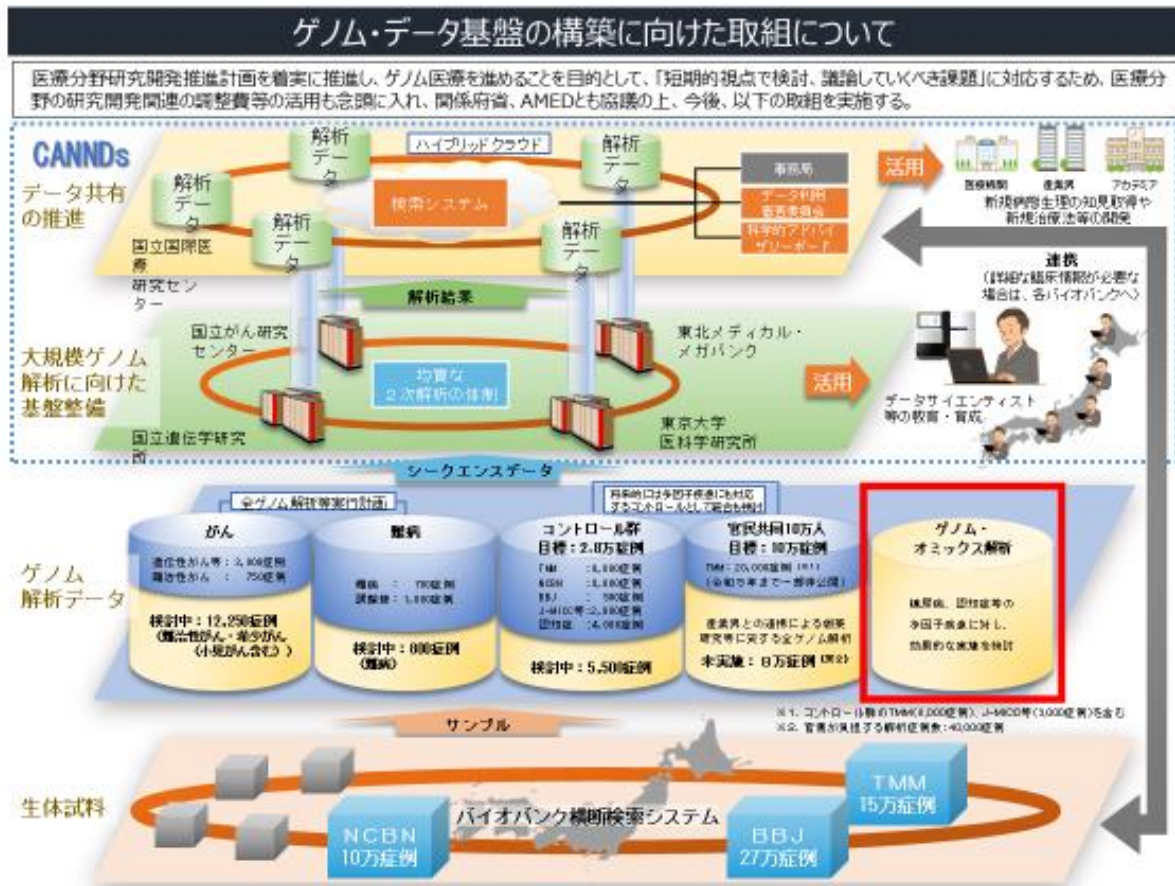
ゲノム・データ基盤の構築に向けた取組について

医療分野研究開発推進計画を着実に推進し、ゲノム医療を進めることを目的として、「短期的視点で検討、議論していくべき課題」に対応するため、医療分野の研究開発関連の調整費等の活用も念頭に入れ、関係府省、AMEDとも協議の上、今後、以下の取組を実施する。

CANNDs
データ共有の推進

ハイブリッドクラウド
解析データ
解析データ
解析データ
解析データ
解析データ
検索システム
事務局
データ利用審査委員会
科学的アドバイザリーボード
国立国際医療研究センター
活用
医療機関　産業界　アカデミア
新規病態生理の知見取得や新規治療法等の開発
連携
（詳細な臨床情報が必要な場合は、各バイオバンクへ）

解析結果
大規模ゲノム解析に向けた基盤整備
国立がん研究センター
東北メディカル・メガバンク
均質な2次解析の体制
活用
データサイエンティスト等の教育・育成
国立遺伝学研究所
東京大学医科学研究所

シークエンスデータ
全ゲノム解析等実行計画
科学的に対象疾患に相応するコントロールとして組合わせ検討

ゲノム解析データ

がん
遺伝性がん等：2,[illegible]症例
難治性がん：750症例
検討中：12,250症例
（難治性がん・希少がん（小児がん含む））

難病
難病：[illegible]症例
調整後：1,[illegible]症例
検討中：800症例
（難病）

コントロール群
目標：2.8万症例
TMM：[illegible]症例
NCBN：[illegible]症例
BBJ：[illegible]症例
J-MICC等：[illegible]症例
認知症：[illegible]症例
検討中：5,500症例

官民共同10万人
目標：10万症例
TMM：20,000症例（※1）
（令和5年までに一部体公開）
産業界との連携による創薬研究等に資する全ゲノム解析
未実施：8万症例（※2）

ゲノム・オミックス解析
糖尿病、認知症等の多因子疾患に対し、効果的な実施を検討

※1. コントロール群のTMM(8,000症例)、J-MICC等(3,000症例)を含む
※2. 官民が共同する解析症例数：40,000症例

サンプル

生体試料
バイオバンク横断検索システム
NCBN 10万症例
BBJ 27万症例
TMM 15万症例